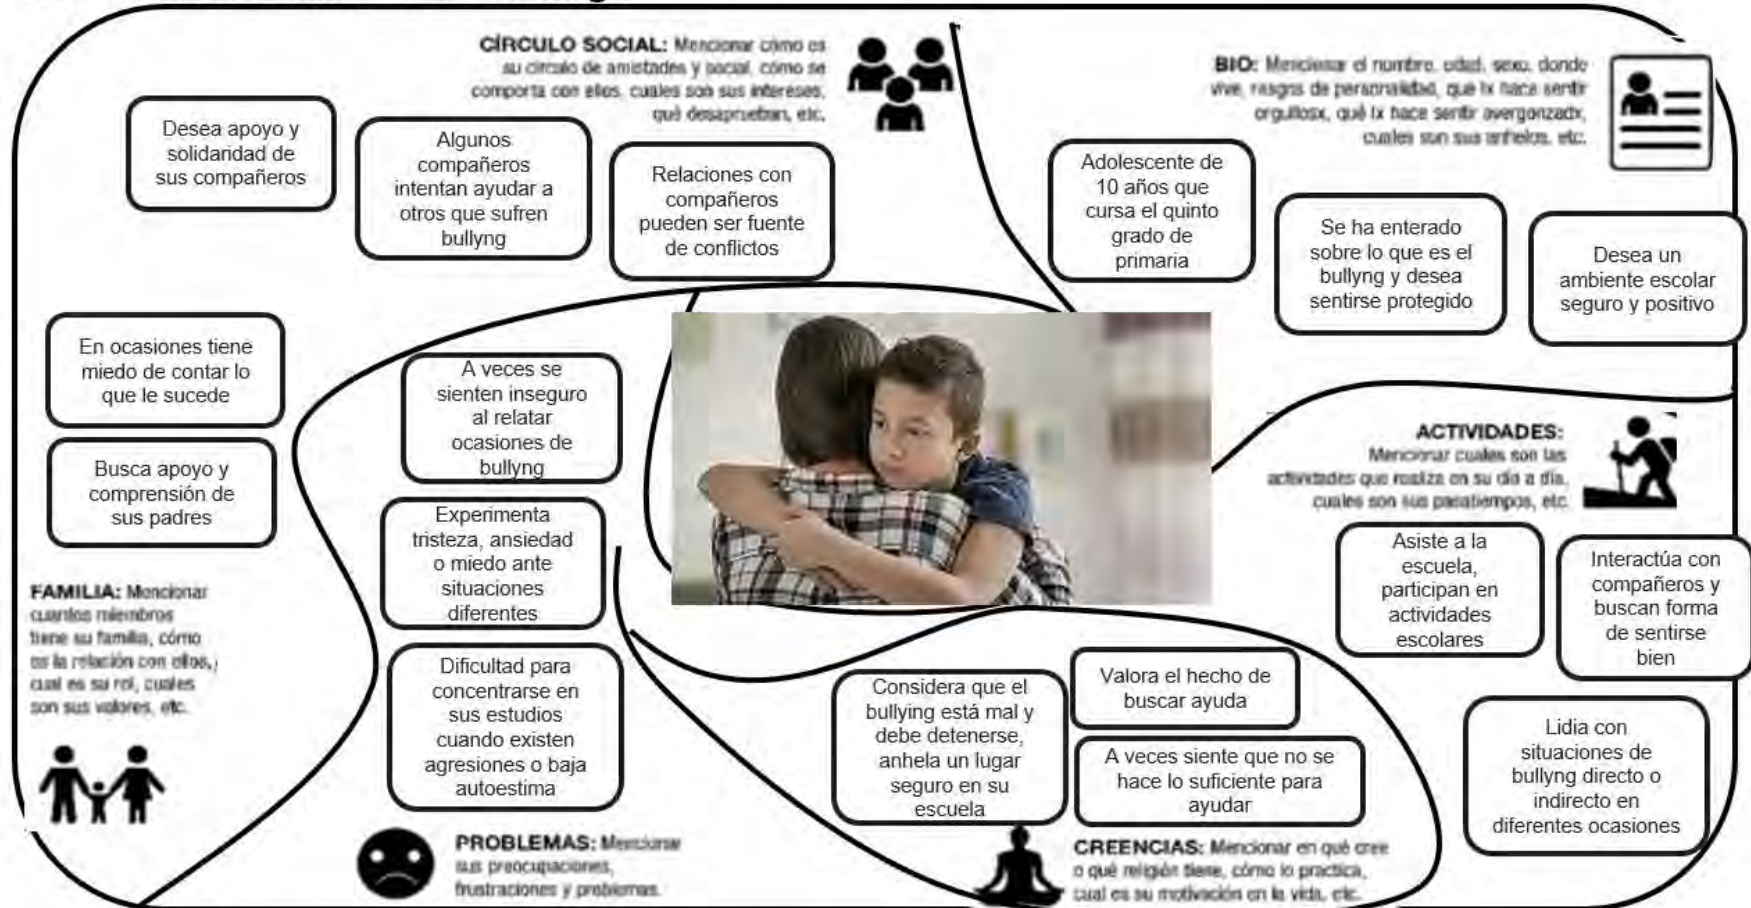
CÍRCULO SOCIAL: Mencionar cómo es su círculo de amistades y social, cómo se comporta con ellos, cuales son sus intereses, qué desaprueban, etc.

Desea apoyo y solidaridad de sus compañeros

Algunos compañeros intentan ayudar a otros que sufren bullyng

Relaciones con compañeros pueden ser fuente de conflictos

BIO: Mencionar el nombre, edad, sexo, donde vive, rasgos de personalidad, qué lx hace sentir orgullosx, qué lx hace sentir avergonzadx, cuales son sus anhelos, etc.

Adolescente de 10 años que cursa el quinto grado de primaria

Se ha enterado sobre lo que es el bullyng y desea sentirse protegido

Desea un ambiente escolar seguro y positivo

En ocasiones tiene miedo de contar lo que le sucede

Busca apoyo y comprensión de sus padres

A veces se sienten inseguro al relatar ocasiones de bullyng

Experimenta tristeza, ansiedad o miedo ante situaciones diferentes

Dificultad para concentrarse en sus estudios cuando existen agresiones o baja autoestima

FAMILIA: Mencionar cuantos miembros tiene su familia, cómo es la relación con ellos, cual es su rol, cuales son sus valores, etc.

PROBLEMAS: Mencionar sus preocupaciones, frustraciones y problemas.

ACTIVIDADES: Mencionar cuales son las actividades que realiza en su día a día, cuales son sus pasatiempos, etc.

Asiste a la escuela, participan en actividades escolares

Interactúa con compañeros y buscan forma de sentirse bien

Considera que el bullying está mal y debe detenerse, anhela un lugar seguro en su escuela

Valora el hecho de buscar ayuda

A veces siente que no se hace lo suficiente para ayudar

Lidia con situaciones de bullyng directo o indirecto en diferentes ocasiones

CREENCIAS: Mencionar en qué cree o qué religión tiene, cómo lo practica, cual es su motivación en la vida, etc.